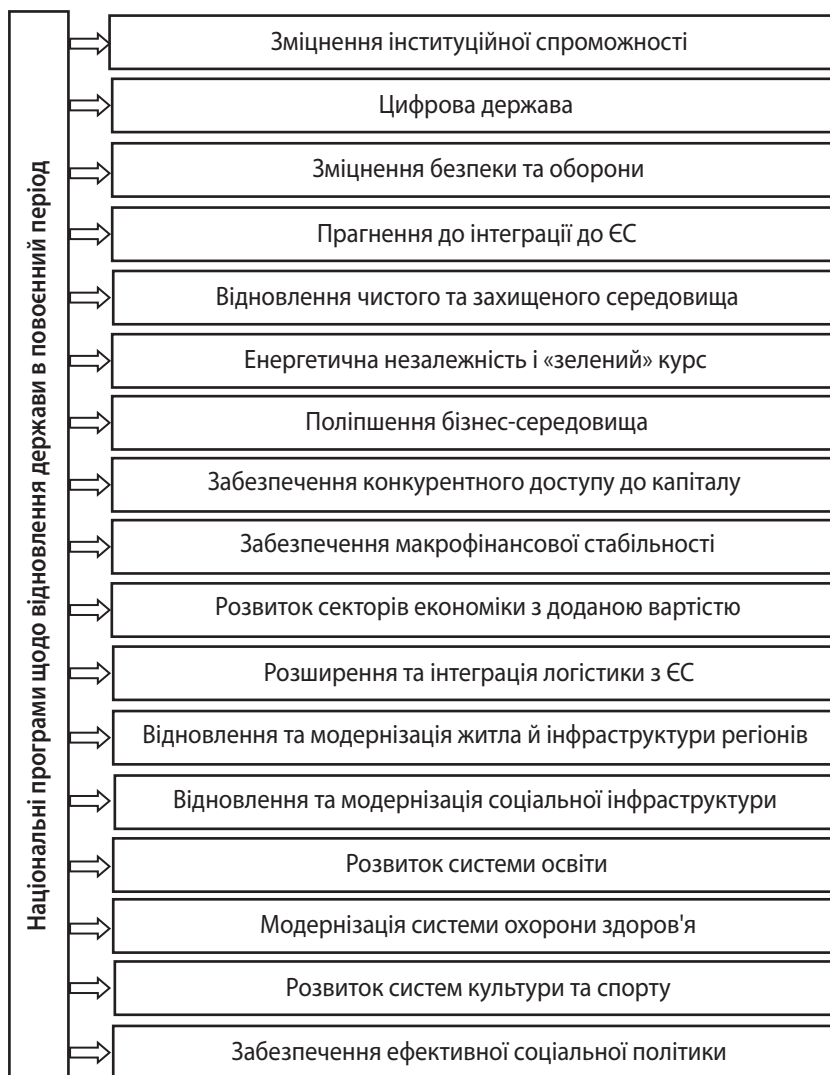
Національні програми щодо відновлення держави в повоєнний період

Зміцнення інституційної спроможності

Цифрова держава

Зміцнення безпеки та оборони

Прагнення до інтеграції до ЄС

Відновлення чистого та захищеного середовища

Енергетична незалежність і «зелений» курс

Поліпшення бізнес-середовища

Забезпечення конкурентного доступу до капіталу

Забезпечення макрофінансової стабільності

Розвиток секторів економіки з доданою вартістю

Розширення та інтеграція логістики з ЄС

Відновлення та модернізація житла й інфраструктури регіонів

Відновлення та модернізація соціальної інфраструктури

Розвиток системи освіти

Модернізація системи охорони здоров'я

Розвиток систем культури та спорту

Забезпечення ефективної соціальної політики